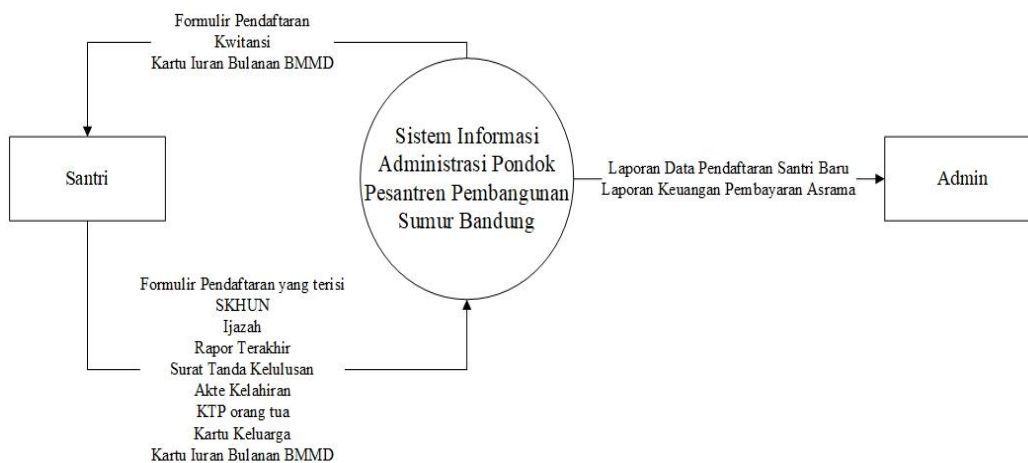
Formulir Pendaftaran
Kwitansi
Kartu Iuran Bulanan BMMD

Santri

Sistem Informasi Administrasi Pondok Pesantren Pembangunan Sumur Bandung

Laporan Data Pendaftaran Santri Baru
Laporan Keuangan Pembayaran Asrama

Admin

Formulir Pendaftaran yang terisi
SKHUN
Ijazah
Rapor Terakhir
Surat Tanda Kelulusan
Akte Kelahiran
KTP orang tua
Kartu Keluarga
Kartu Iuran Bulanan BMMD